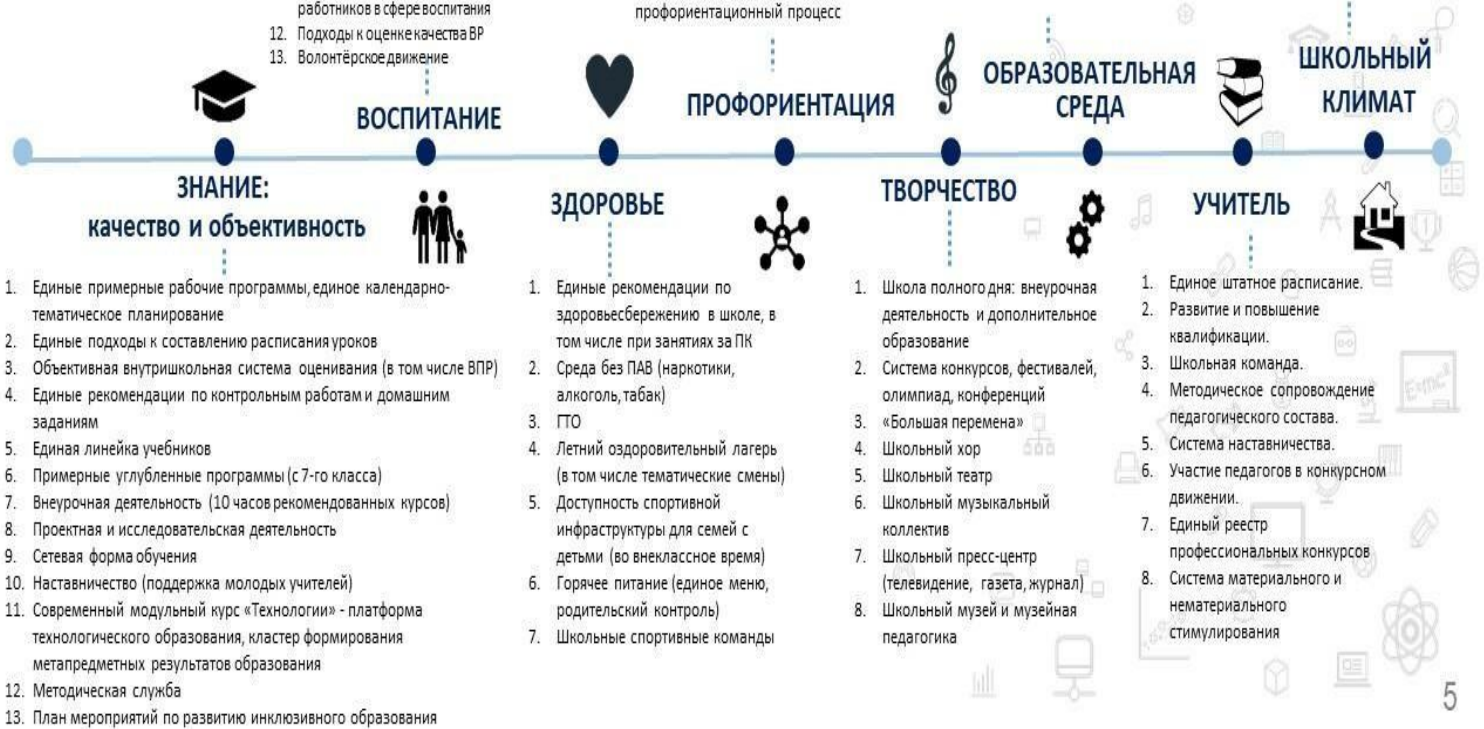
работников в сфере воспитания
12. Подходы к оценке качества ВР
13. Волонтёрское движение

профориентационный процесс

ВОСПИТАНИЕ

ПРОФОРИЕНТАЦИЯ

ОБРАЗОВАТЕЛЬНАЯ СРЕДА

ШКОЛЬНЫЙ КЛИМАТ

ЗНАНИЕ: качество и объективность

ЗДОРОВЬЕ

ТВОРЧЕСТВО

УЧИТЕЛЬ

1. Единые примерные рабочие программы, единое календарно-тематическое планирование
2. Единые подходы к составлению расписания уроков
3. Объективная внутришкольная система оценивания (в том числе ВПР)
4. Единые рекомендации по контрольным работам и домашним заданиям
5. Единая линейка учебников
6. Примерные углубленные программы (с 7-го класса)
7. Внеурочная деятельность (10 часов рекомендованных курсов)
8. Проектная и исследовательская деятельность
9. Сетевая форма обучения
10. Наставничество (поддержка молодых учителей)
11. Современный модульный курс «Технологии» - платформа технологического образования, кластер формирования метапредметных результатов образования
12. Методическая служба
13. План мероприятий по развитию инклюзивного образования

1. Единые рекомендации по здоровьесбережению в школе, в том числе при занятиях за ПК
2. Среда без ПАВ (наркотики, алкоголь, табак)
3. ГТО
4. Летний оздоровительный лагерь (в том числе тематические смены)
5. Доступность спортивной инфраструктуры для семей с детьми (во внеклассное время)
6. Горячее питание (единое меню, родительский контроль)
7. Школьные спортивные команды

1. Школа полного дня: внеурочная деятельность и дополнительное образование
2. Система конкурсов, фестивалей, олимпиад, конференций
3. «Большая перемена»
4. Школьный хор
5. Школьный театр
6. Школьный музыкальный коллектив
7. Школьный пресс-центр (телевидение, газета, журнал)
8. Школьный музей и музейная педагогика

1. Единое штатное расписание.
2. Развитие и повышение квалификации.
3. Школьная команда.
4. Методическое сопровождение педагогического состава.
5. Система наставничества.
6. Участие педагогов в конкурсном движении.
7. Единый реестр профессиональных конкурсов
8. Система материального и нематериального стимулирования

5